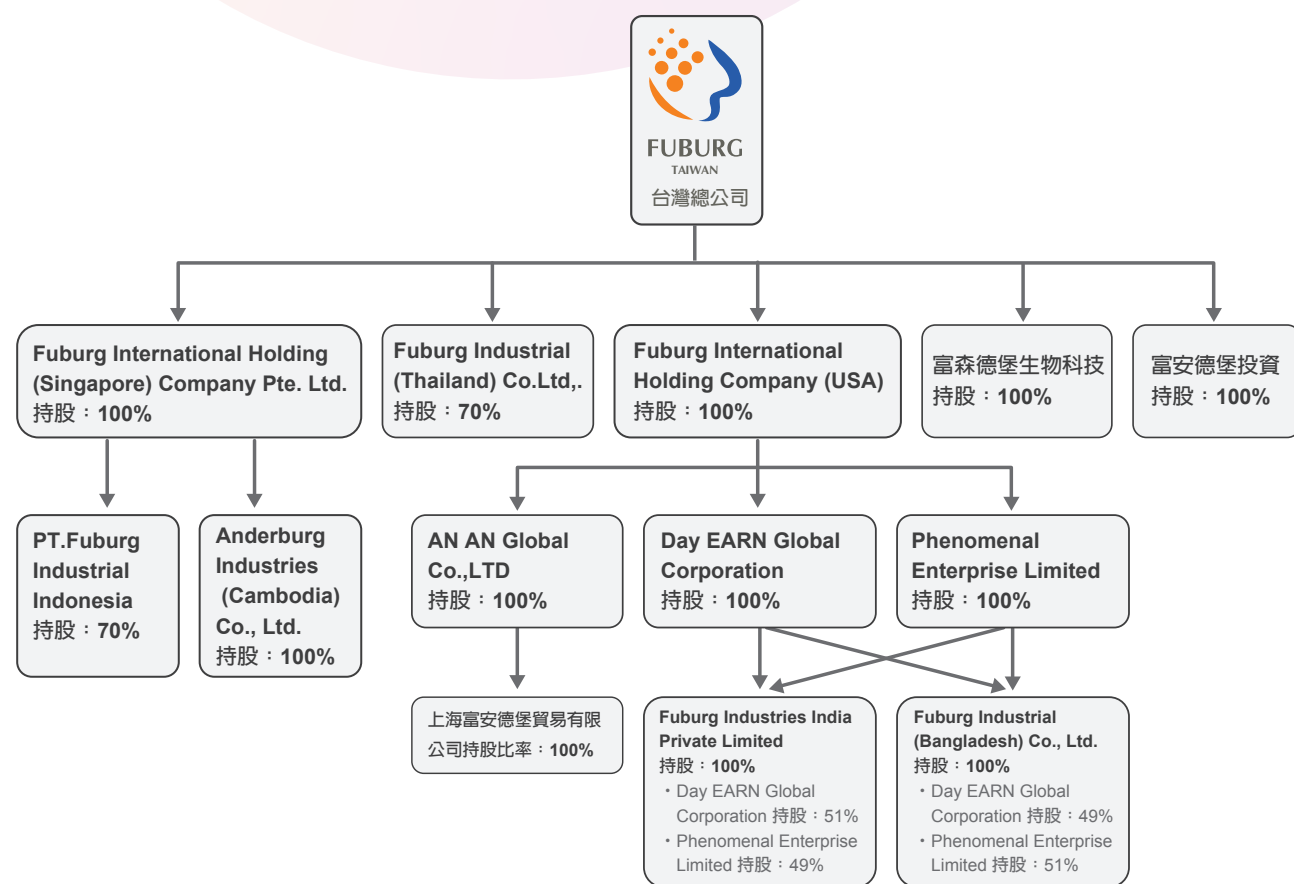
FUBURG
TAIWAN
台灣總公司

Fuburg International Holding (Singapore) Company Pte. Ltd.
持股：100%

Fuburg Industrial (Thailand) Co.Ltd,.
持股：70%

Fuburg International Holding Company (USA)
持股：100%

富森德堡生物科技
持股：100%

富安德堡投資
持股：100%

PT.Fuburg Industrial Indonesia
持股：70%

Anderburg Industries (Cambodia) Co., Ltd.
持股：100%

AN AN Global Co.,LTD
持股：100%

Day EARN Global Corporation
持股：100%

Phenomenal Enterprise Limited
持股：100%

上海富安德堡貿易有限公司持股比率：100%

Fuburg Industries India Private Limited
持股：100%
・Day EARN Global Corporation 持股：51%
・Phenomenal Enterprise Limited 持股：49%

Fuburg Industrial (Bangladesh) Co., Ltd.
持股：100%
・Day EARN Global Corporation 持股：49%
・Phenomenal Enterprise Limited 持股：51%